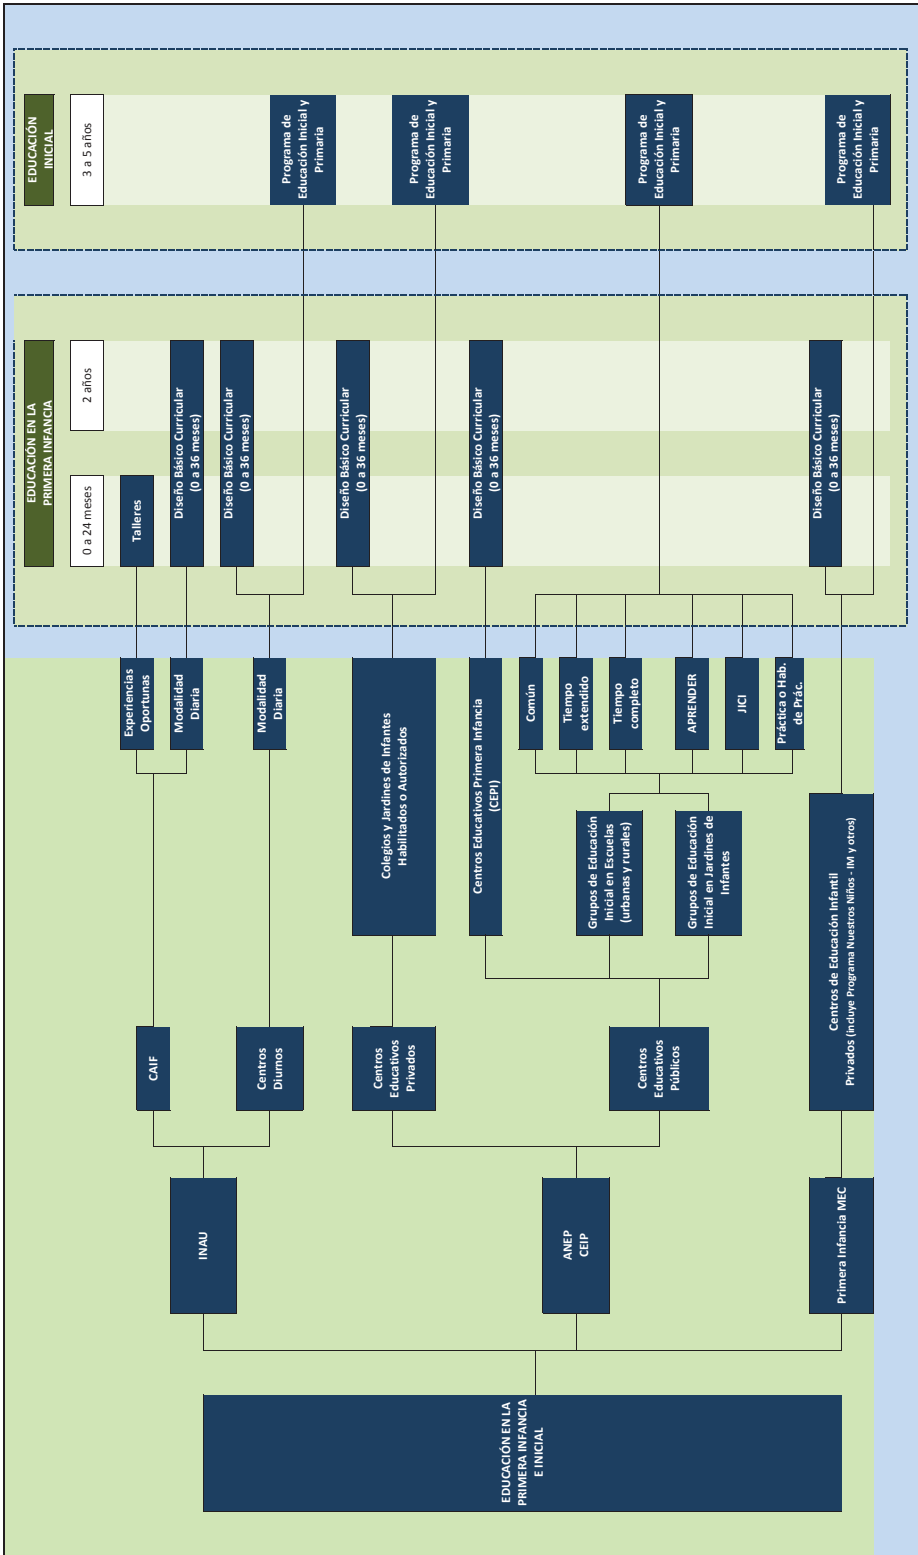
EDUCACIÓN INICIAL

3 a 5 años

Programa de Educación Inicial y Primaria

Programa de Educación Inicial y Primaria

Programa de Educación Inicial y Primaria

Programa de Educación Inicial y Primaria

EDUCACIÓN EN LA PRIMERA INFANCIA

2 años

0 a 24 meses

Talleres

Diseño Básico Curricular (0 a 36 meses)

Diseño Básico Curricular (0 a 36 meses)

Diseño Básico Curricular (0 a 36 meses)

Diseño Básico Curricular (0 a 36 meses)

Diseño Básico Curricular (0 a 36 meses)

Experiencias Oportunas

Modalidad Diaria

Modalidad Diaria

Colegios y Jardines de Infantes Habilitados o Autorizados

Centros Educativos Primera Infancia (CEPI)

Común

Tiempo extendido

Tiempo completo

APRENDER

JICI

Práctica o Hab. de Prác.

Grupos de Educación Inicial en Escuelas (urbanas y rurales)

Grupos de Educación Inicial en Jardines de Infantes

Centros de Educación Infantil Privados (incluye Programa Nuestros Niños - IM y otros)

CAIF

Centros Diurnos

Centros Educativos Privados

Centros Educativos Públicos

INAU

ANEP CEIP

Primera Infancia MEC

EDUCACIÓN EN LA PRIMERA INFANCIA E INICIAL